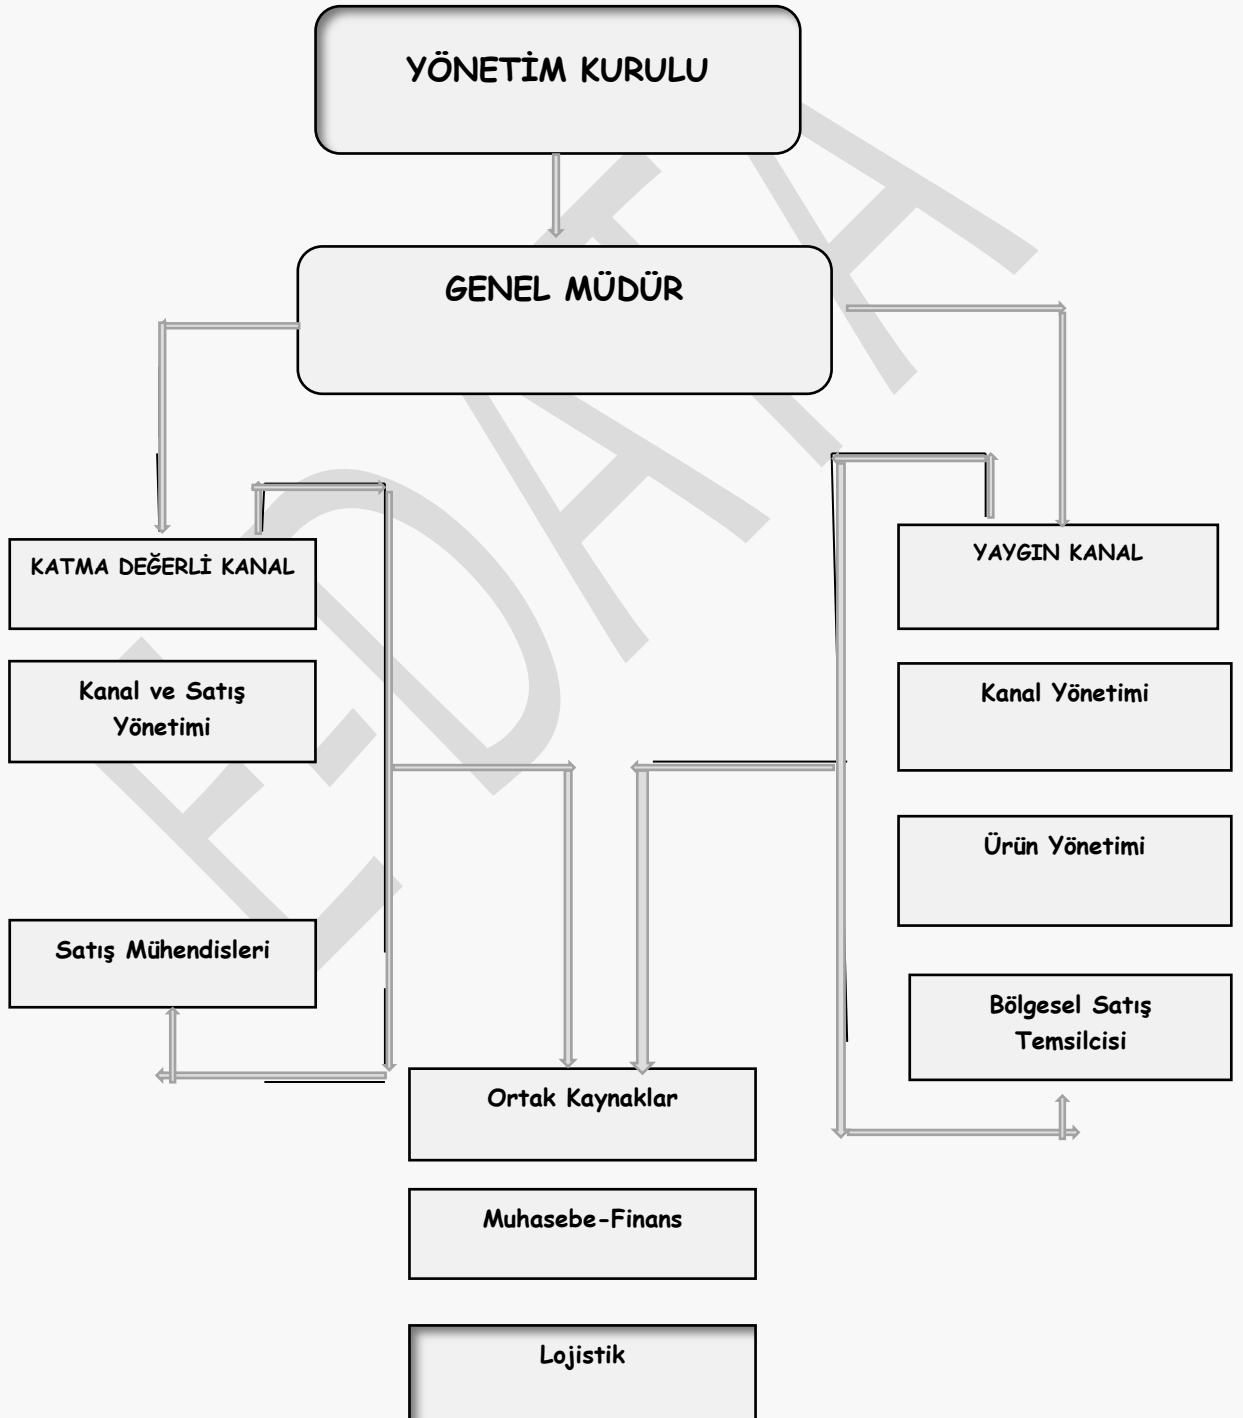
YÖNETİM KURULU

GENEL MÜDÜR

KATMA DEĞERLİ KANAL

Kanal ve Satış Yönetimi

Satış Mühendisleri

YAYGIN KANAL

Kanal Yönetimi

Ürün Yönetimi

Bölgesel Satış Temsilcisi

Ortak Kaynaklar

Muhasebe-Finans

Lojistik

EDA